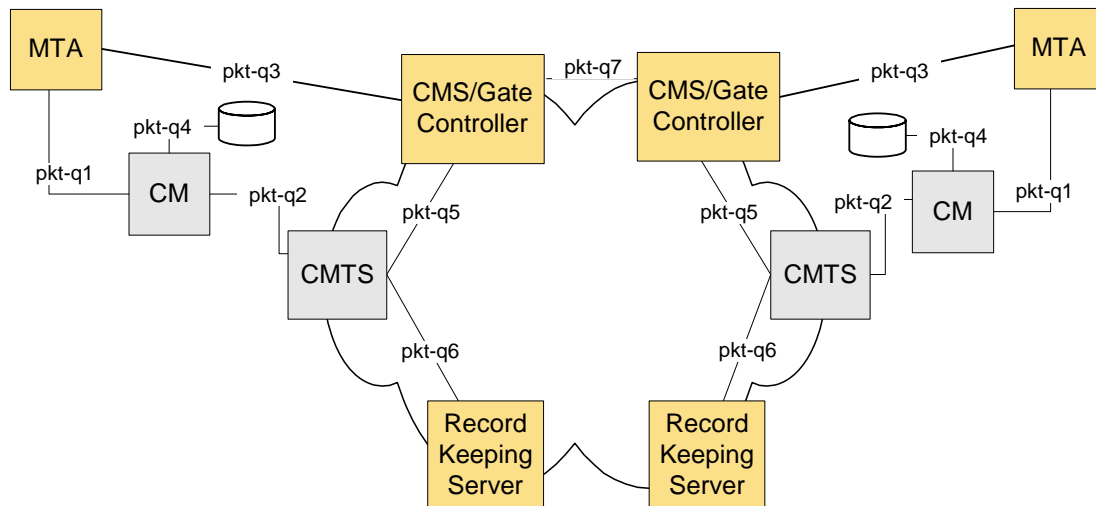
MTA

pkt-q3

pkt-q4

pkt-q1

CM

pkt-q2

CMTS

pkt-q5

pkt-q6

CMS/Gate Controller

pkt-q7

CMS/Gate Controller

pkt-q3

MTA

pkt-q4

pkt-q2

CM

pkt-q1

pkt-q5

CMTS

pkt-q6

Record Keeping Server

Record Keeping Server